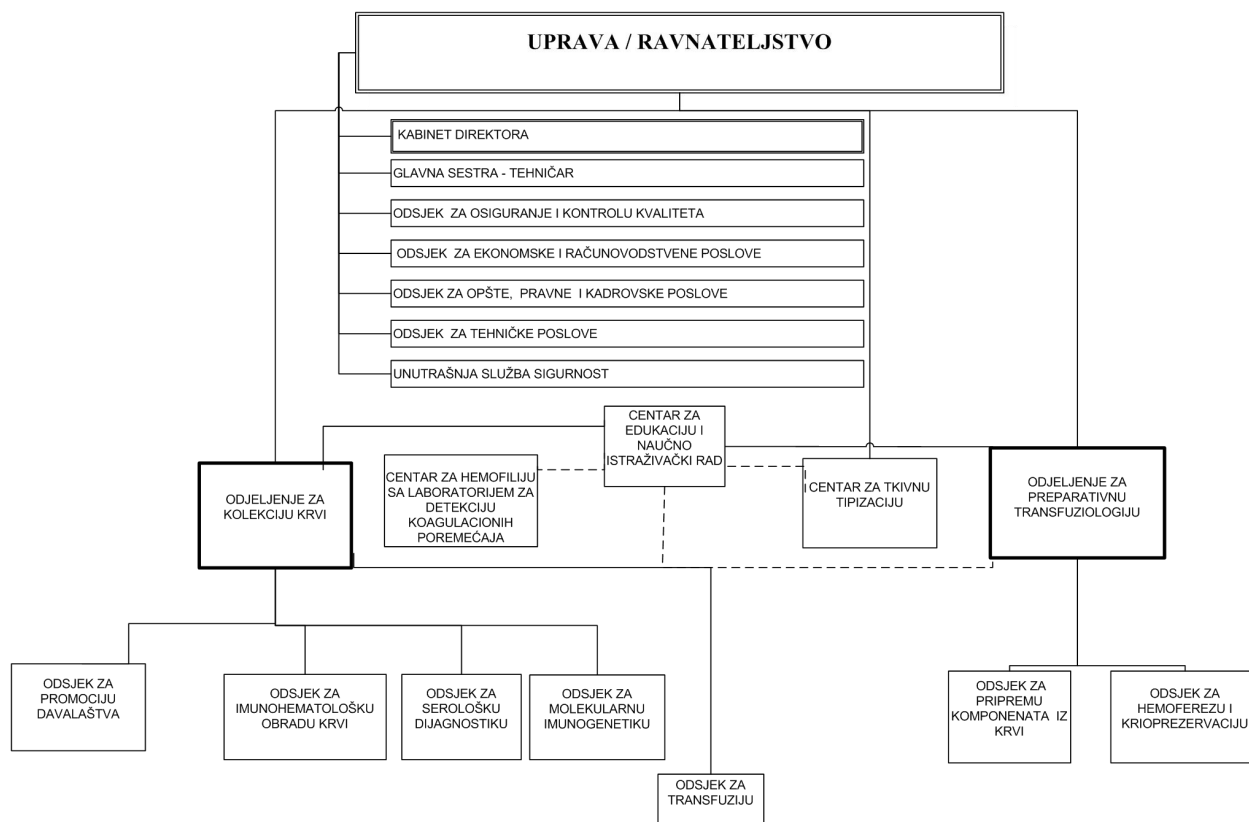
UPRAVA / RAVNATELJSTVO

KABINET DIREKTORA

GLAVNA SESTRA - TEHNIČAR

ODSJEK ZA OSIGURANJE I KONTROLU KVALITETA

ODSJEK ZA EKONOMSKE I RAČUNOVODSTVENE POSLOVE

ODSJEK ZA OPŠTE, PRAVNE I KADROVSKE POSLOVE

ODSJEK ZA TEHNIČKE POSLOVE

UNUTRAŠNJA SLUŽBA SIGURNOST

CENTAR ZA EDUKACIJU I NAUČNO ISTRAŽIVAČKI RAD

CENTAR ZA HEMOFILIJU SA LABORATORIJEM ZA DETEKCIJU KOAGULACIONIH POREMEĆAJA

I CENTAR ZA TKIVNU TIPIZACIJU

ODJELJENJE ZA KOLEKCIJU KRVI

ODJELJENJE ZA PREPARATIVNU TRANSFUZIOLOGIJU

ODSJEK ZA PROMOCIJU DAVALAŠTVA

ODSJEK ZA IMUNOHEMATOLOŠKU OBRADU KRVI

ODSJEK ZA SEROLOŠKU DIJAGNOSTIKU

ODSJEK ZA MOLEKULARNU IMUNOGENETIKU

ODSJEK ZA TRANSFUZIJU

ODSJEK ZA PRIPREMU KOMPONENATA IZ KRVI

ODSJEK ZA HEMOFEREZU I KRIOPREZERVACIJU